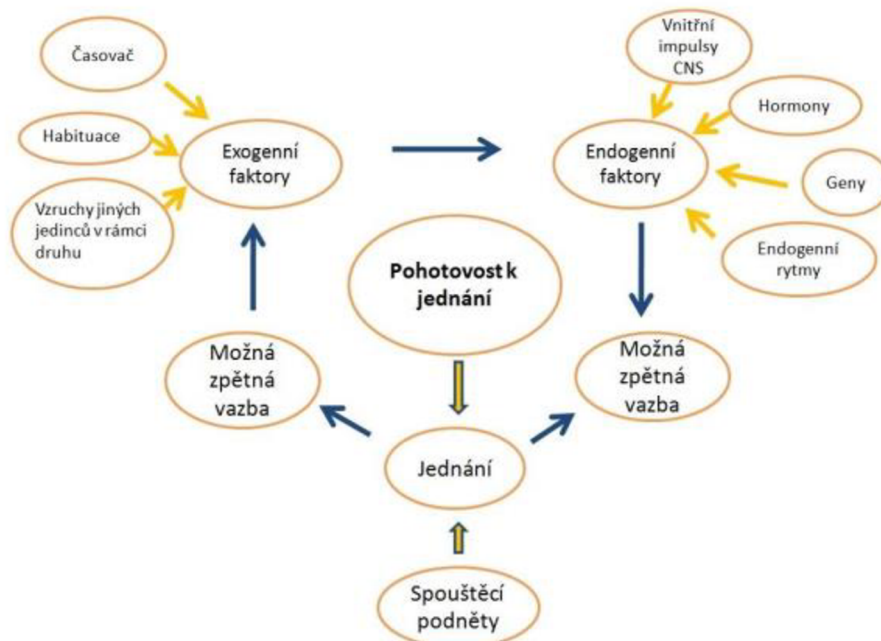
Časovač

Habituace

Vzruchy jiných jedinců v rámci druhu

Exogenní faktory

Vnitřní impulsy CNS

Hormony

Geny

Endogenní rytmy

Endogenní faktory

Pohotovost k jednání

Možná zpětná vazba

Možná zpětná vazba

Jednání

Spouštěcí podněty